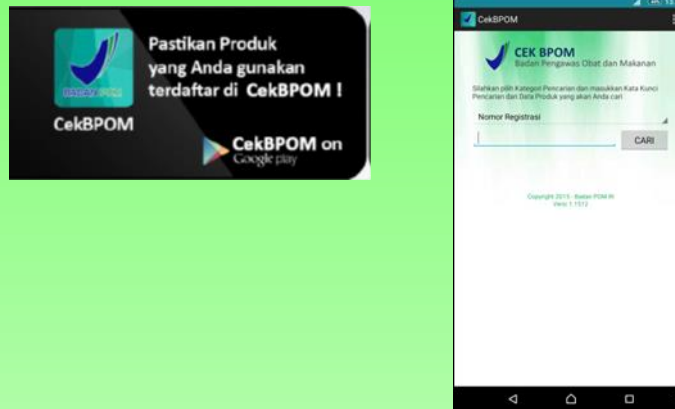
BADAN POM

CekBPOM

Pastikan Produk yang Anda gunakan terdaftar di CekBPOM !

CekBPOM on Google play

CekBPOM

CEK BPOM
Badan Pengawas Obat dan Makanan

Silahkan pilih Kategori Pencarian dan masukkan Kata Kunci Pencarian dan Data Produk yang akan Anda cari

Nomor Registrasi

CARI

Copyright 2015 · Badan POM RI
Versi 1.1512